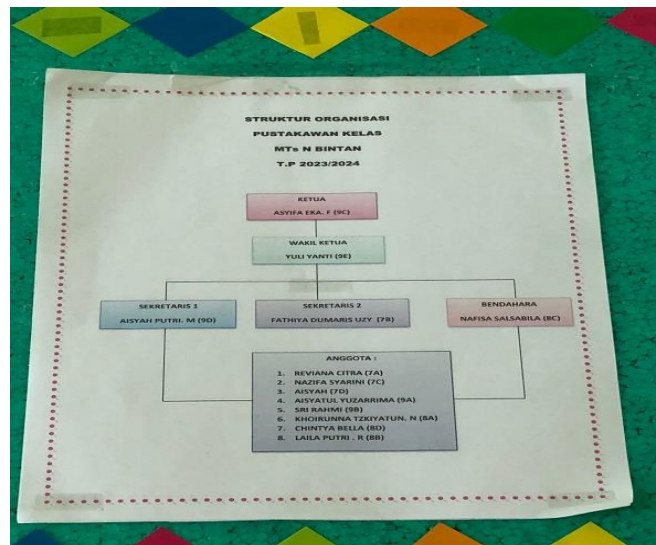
STRUKTUR ORGANISASI
PUSTAKAWAN KELAS
MTs N BINTAN
T.P 2023/2024

KETUA
ASYIFA EKA. F (9C)

WAKIL KETUA
YULI YANTI (9E)

SEKRETARIS 1
AISYAH PUTRI. M (9D)

SEKRETARIS 2
FATHIYA DUMARIS UZY (7B)

BENDAHARA
NAFISA SALSABILA (8C)

ANGGOTA :
1. REVIANA CITRA (7A)
2. NAZIFA SYARINI (7C)
3. AISYAH (7D)
4. AISYATUL YUZARRIMA (9A)
5. SRI RAHMI (9B)
6. KHOIRUNNA TZKIYATUN. N (8A)
7. CHINTYA BELLA (8D)
8. LAILA PUTRI . R (8B)